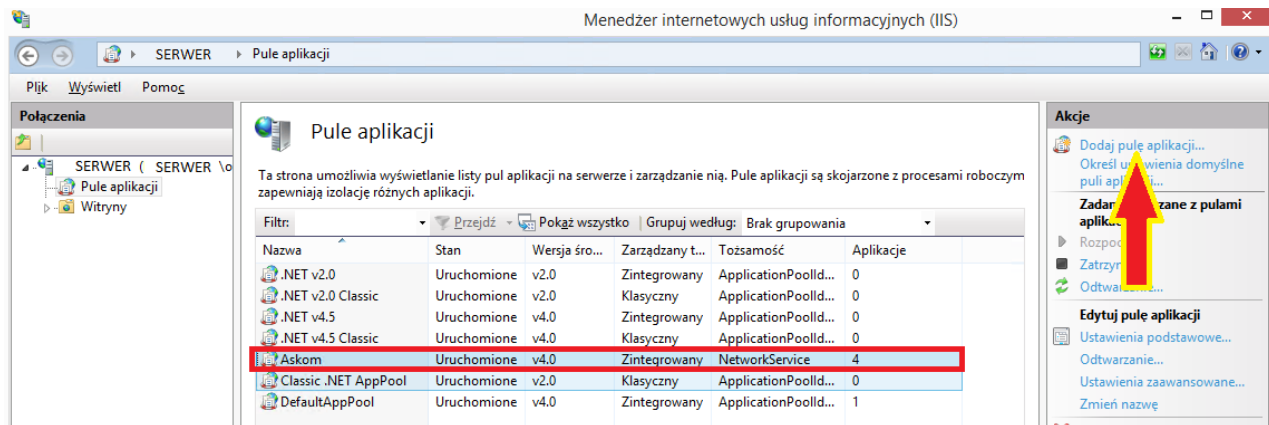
Menedżer internetowych usług informacyjnych (IIS)

SERWER ▸ Pule aplikacji

Plik Wyświetl Pomoc

Połączenia

SERWER ( SERWER \o

Pule aplikacji

Witryny

Pule aplikacji

Ta strona umożliwia wyświetlanie listy pul aplikacji na serwerze i zarządzanie nią. Pule aplikacji są skojarzone z procesami roboczym zapewniają izolację różnych aplikacji.

Filtr: Przejdź Pokaż wszystko Grupuj według: Brak grupowania

| Nazwa | Stan | Wersja śro... | Zarządzany t... | Tożsamość | Aplikacje |
|---|---|---|---|---|---|
| .NET v2.0 | Uruchomione | v2.0 | Zintegrowany | ApplicationPoolId... | 0 |
| .NET v2.0 Classic | Uruchomione | v2.0 | Klasyczny | ApplicationPoolId... | 0 |
| .NET v4.5 | Uruchomione | v4.0 | Zintegrowany | ApplicationPoolId... | 0 |
| .NET v4.5 Classic | Uruchomione | v4.0 | Klasyczny | ApplicationPoolId... | 0 |
| Askom | Uruchomione | v4.0 | Zintegrowany | NetworkService | 4 |
| Classic .NET AppPool | Uruchomione | v2.0 | Klasyczny | ApplicationPoolId... | 0 |
| DefaultAppPool | Uruchomione | v4.0 | Zintegrowany | ApplicationPoolId... | 1 |

Akcje

Dodaj pulę aplikacji...

Określ u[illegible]awienia domyślne puli apl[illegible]...

Zada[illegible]rzane z pulami aplik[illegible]

Rozpo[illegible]

Zatrzym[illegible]

Odtwa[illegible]...

Edytuj pulę aplikacji

Ustawienia podstawowe...

Odtwarzanie...

Ustawienia zaawansowane...

Zmień nazwę